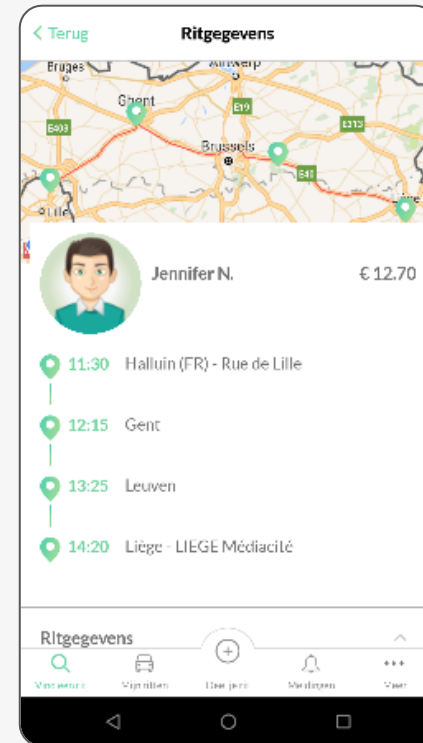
< Terug

Ritgegevens

Bruges

Antwerp

Ghent

E19

E403

E313

Brussels

E40

Lille

Jennifer N.

€ 12.70

11:30 Halluin (FR) - Rue de Lille

12:15 Gent

13:25 Leuven

14:20 Liège - LIEGE Médiacité

Ritgegevens

Vind een rit

Mijn ritten

Deel een rit

Meldingen

Meer